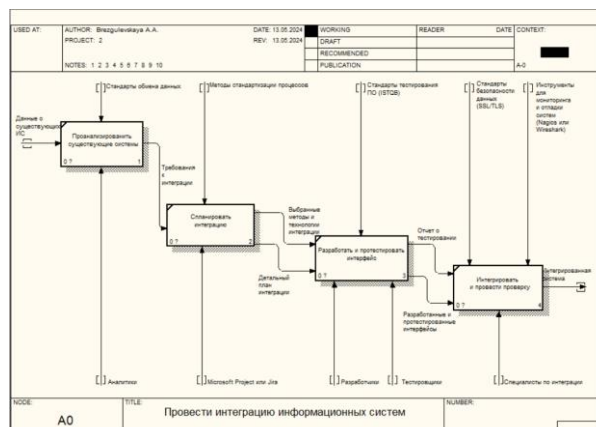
USED AT:

AUTHOR: Brezgulevskaya A.A.
PROJECT: 2

NOTES: 1 2 3 4 5 6 7 8 9 10

DATE: 13.05.2024
REV: 13.05.2024

WORKING
DRAFT
RECOMMENDED
PUBLICATION

READER

DATE

CONTEXT:

A-0

Стандарты обмена данных

Методы стандартизации процессов

Стандарты тестирования ПО (ISTQB)

Стандарты безопасности данных (SSL/TLS)

Инструменты для мониторинга и отладки систем (Nagios или Wireshark)

Данные о существующих ИС

Проанализировать существующие системы

0 ?

1

Требования к интеграции

Спланировать интеграцию

0 ?

2

Выбранные методы и технологии интеграции

Детальный план интеграции

Разработать и протестировать интерфейс

0 ?

3

Отчет о тестировании

Разработанные и протестированные интерфейсы

Интегрировать и провести проверку

0 ?

4

Интегрированная система

Аналитики

Microsoft Project или Jira

Разработчики

Тестировщики

Специалисты по интеграции

NODE:

A0

TITLE:

Провести интеграцию информационных систем

NUMBER: